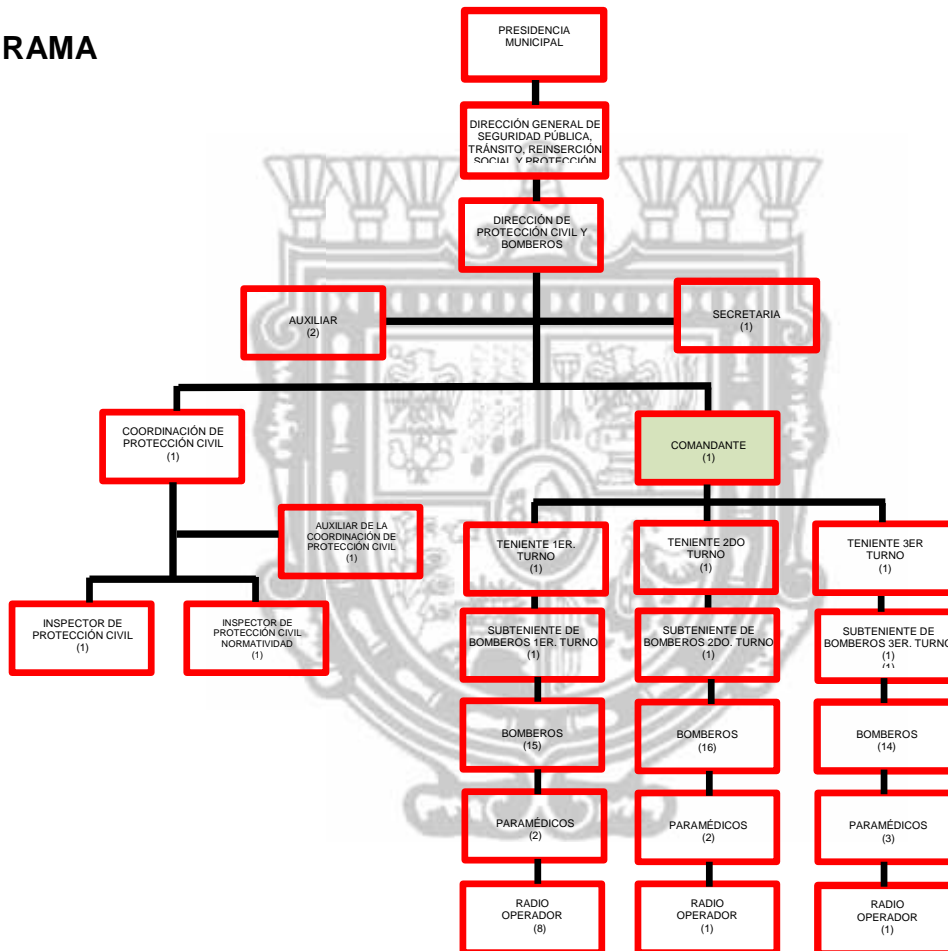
RAMA

PRESIDENCIA MUNICIPAL

DIRECCIÓN GENERAL DE SEGURIDAD PÚBLICA, TRÁNSITO, REINSERCIÓN SOCIAL Y PROTECCIÓN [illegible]

DIRECCIÓN DE PROTECCIÓN CIVIL Y BOMBEROS

AUXILIAR (2)

SECRETARIA (1)

COORDINACIÓN DE PROTECCIÓN CIVIL (1)

COMANDANTE (1)

AUXILIAR DE LA COORDINACIÓN DE PROTECCIÓN CIVIL (1)

INSPECTOR DE PROTECCIÓN CIVIL (1)

INSPECTOR DE PROTECCIÓN CIVIL NORMATIVIDAD (1)

TENIENTE 1ER. TURNO (1)

TENIENTE 2DO TURNO (1)

TENIENTE 3ER TURNO (1)

SUBTENIENTE DE BOMBEROS 1ER. TURNO (1)

SUBTENIENTE DE BOMBEROS 2DO. TURNO (1)

SUBTENIENTE DE BOMBEROS 3ER. TURNO (1) (1)

BOMBEROS (15)

BOMBEROS (16)

BOMBEROS (14)

PARAMÉDICOS (2)

PARAMÉDICOS (2)

PARAMÉDICOS (3)

RADIO OPERADOR (8)

RADIO OPERADOR (1)

RADIO OPERADOR (1)